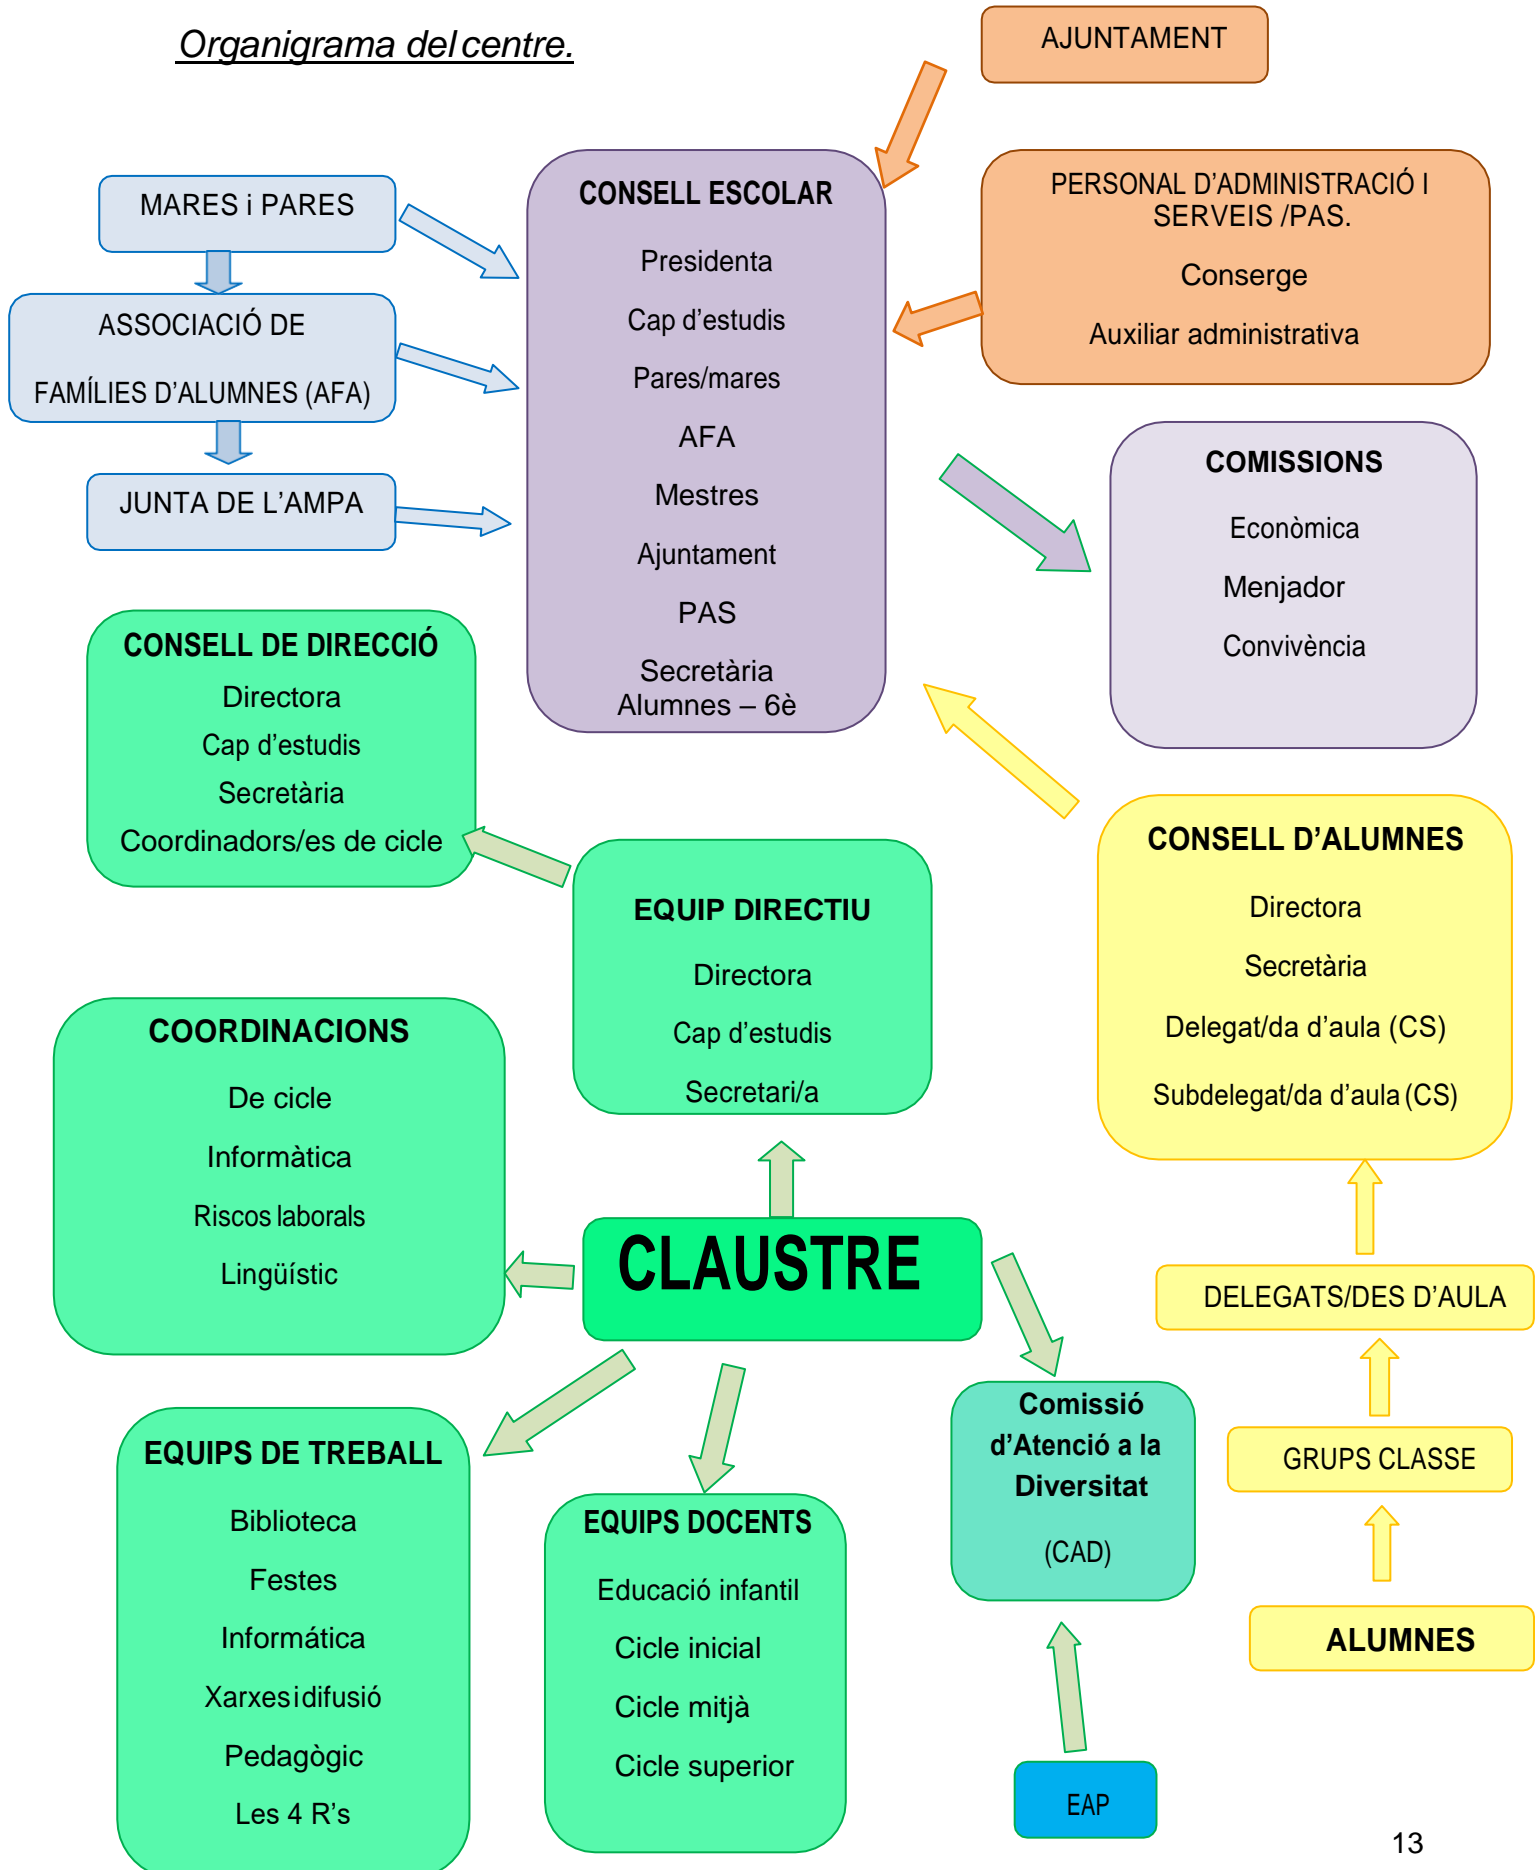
Organigrama del centre.

AJUNTAMENT

MARES i PARES

ASSOCIACIÓ DE FAMÍLIES D'ALUMNES (AFA)

JUNTA DE L'AMPA

CONSELL ESCOLAR
Presidenta
Cap d'estudis
Pares/mares
AFA
Mestres
Ajuntament
PAS
Secretària
Alumnes – 6è

PERSONAL D'ADMINISTRACIÓ I SERVEIS /PAS.
Conserge
Auxiliar administrativa

COMISSIONS
Econòmica
Menjador
Convivència

CONSELL DE DIRECCIÓ
Directora
Cap d'estudis
Secretària
Coordinadors/es de cicle

EQUIP DIRECTIU
Directora
Cap d'estudis
Secretari/a

CONSELL D'ALUMNES
Directora
Secretària
Delegat/da d'aula (CS)
Subdelegat/da d'aula (CS)

COORDINACIONS
De cicle
Informàtica
Riscos laborals
Lingüístic

CLAUSTRE

DELEGATS/DES D'AULA

GRUPS CLASSE

ALUMNES

EQUIPS DE TREBALL
Biblioteca
Festes
Informática
Xarxes i difusió
Pedagògic
Les 4 R's

EQUIPS DOCENTS
Educació infantil
Cicle inicial
Cicle mitjà
Cicle superior

Comissió d'Atenció a la Diversitat
(CAD)

EAP

13